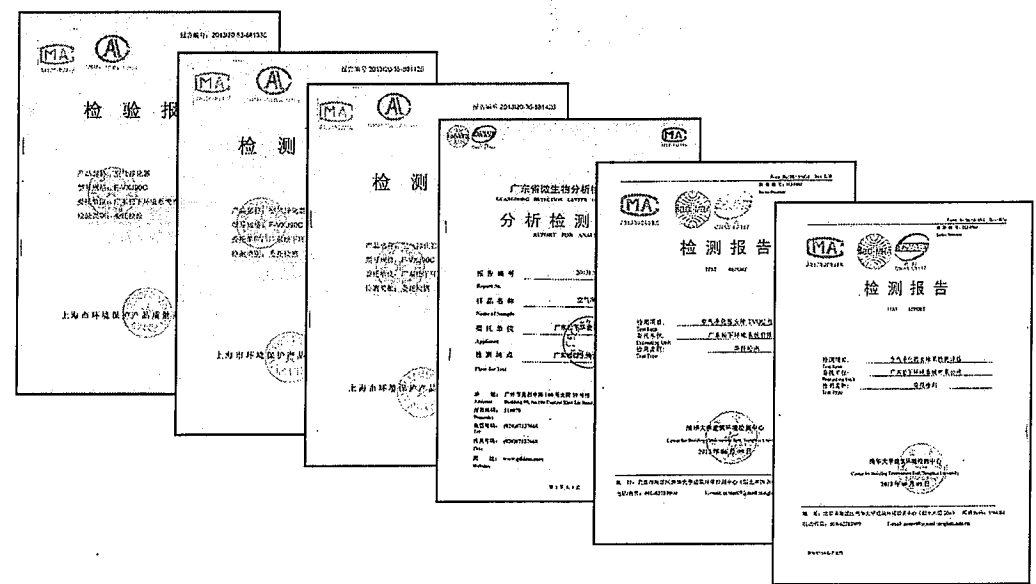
CMA

检 验 报

上海市环境保护产品质量

CMA

检 测

上海市环境保护产品

CMA

检 测

上海市环境保护产品

CNAS

CMA

广东省微生物分析检

分 析 检 测

报 告 编 号
Report No.

样 品 名 称
Name of Sample

委 托 单 位
Applicant

检 测 地 点
Place for Test

CMA

检 测 报 告

TEST REPORT

2013年

CMA

检 测 报 告

TEST REPORT

2013年